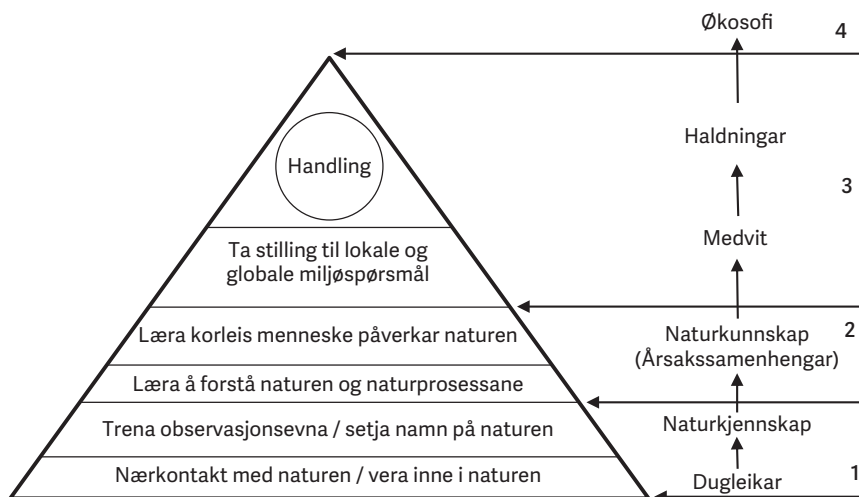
Handling

Ta stilling til lokale og globale miljøspørsmål

Læra korleis menneske påverkar naturen

Læra å forstå naturen og naturprosessane

Trena observasjonsevna / setja namn på naturen

Nærkontakt med naturen / vera inne i naturen

Økosofi 4

Haldningar

3

Medvit

Naturkunnskap (Årsakssamenhengar) 2

Naturkjennskap

Dugleikar 1